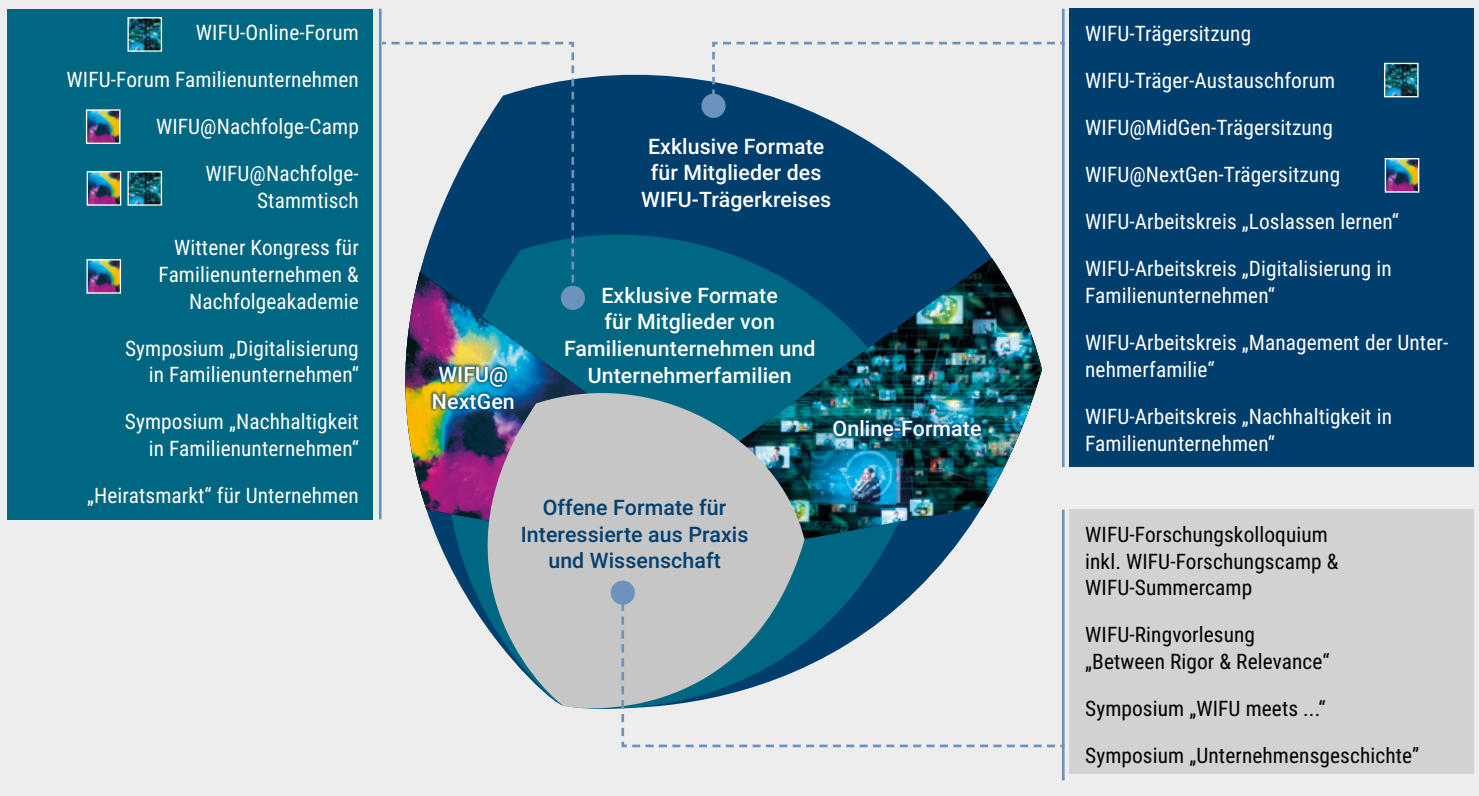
WIFU-Online-Forum

WIFU-Forum Familienunternehmen

WIFU@Nachfolge-Camp

WIFU@Nachfolge-Stammtisch

Wittener Kongress für Familienunternehmen & Nachfolgeakademie

Symposium „Digitalisierung in Familienunternehmen“

Symposium „Nachhaltigkeit in Familienunternehmen“

„Heiratsmarkt“ für Unternehmen

Exklusive Formate für Mitglieder des WIFU-Trägerkreises

Exklusive Formate für Mitglieder von Familienunternehmen und Unternehmerfamilien

WIFU@ NextGen

Online-Formate

Offene Formate für Interessierte aus Praxis und Wissenschaft

WIFU-Trägersitzung

WIFU-Träger-Austauschforum

WIFU@MidGen-Trägersitzung

WIFU@NextGen-Trägersitzung

WIFU-Arbeitskreis „Loslassen lernen“

WIFU-Arbeitskreis „Digitalisierung in Familienunternehmen“

WIFU-Arbeitskreis „Management der Unternehmerfamilie“

WIFU-Arbeitskreis „Nachhaltigkeit in Familienunternehmen“

WIFU-Forschungskolloquium inkl. WIFU-Forschungscamp & WIFU-Summercamp

WIFU-Ringvorlesung „Between Rigor & Relevance“

Symposium „WIFU meets ...“

Symposium „Unternehmensgeschichte“